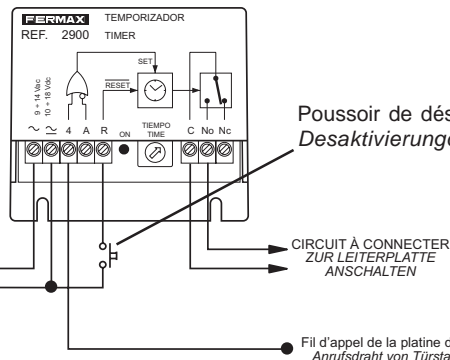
FERMAX TEMPORIZADOR
REF. 2900 TIMER

9 ÷ 14 Vac
10 ÷ 18 Vdc

SET
$\overline{RESET}$

~ ~ 4 A R ON TIEMPO TIME C No Nc

Poussoir de dés
Desaktivierunge

CIRCUIT À CONNECTER
ZUR LEITERPLATTE
ANSCHALTEN

Fil d'appel de la platine d
Anrufsdraht von Türsta